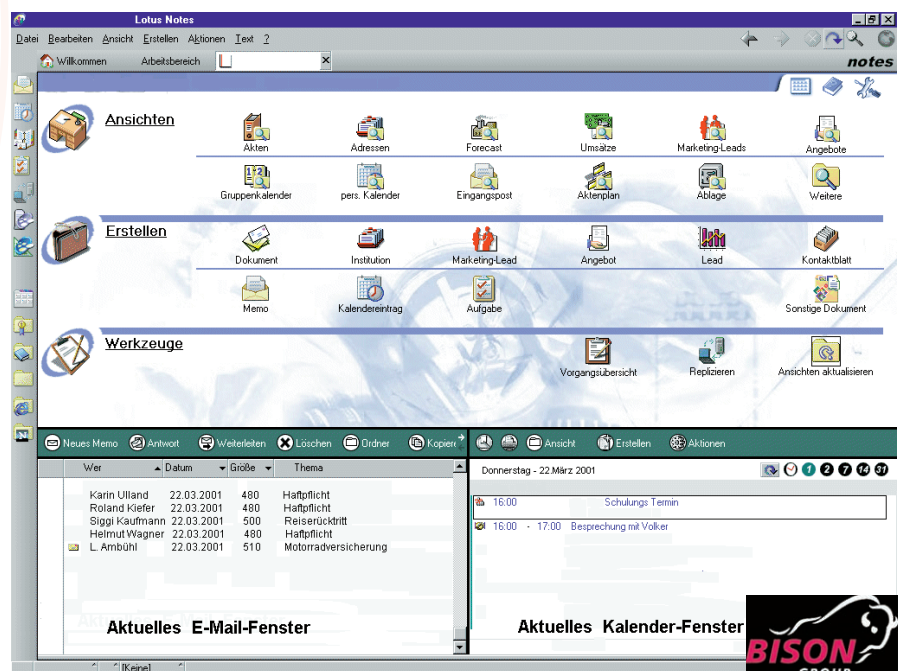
Lotus Notes

Datei Bearbeiten Ansicht Erstellen Aktionen Text ?

Willkommen Arbeitsbereich

notes

Ansichten

Akten Adressen Forecast Umsätze Marketing-Leads Angebote

Gruppenkalender pers. Kalender Eingangspost Aktenplan Ablage Weitere

Erstellen

Dokument Institution Marketing-Lead Angebot Lead Kontaktblatt

Memo Kalendereintrag Aufgabe Sonstige Dokument

Werkzeuge

Vorgangsübersicht Replizieren Ansichten aktualisieren

Neues Memo Antwort Weiterleiten Löschen Ordner Kopiere

| Wer | Datum | Größe | Thema |
|---|---|---|---|
| Karin Ulland | 22.03.2001 | 480 | Haftpflicht |
| Roland Kiefer | 22.03.2001 | 480 | Haftpflicht |
| Siggi Kaufmann | 22.03.2001 | 500 | Reiserücktritt |
| Helmut Wagner | 22.03.2001 | 480 | Haftpflicht |
| L. Ambühl | 22.03.2001 | 510 | Motorradversicherung |

Aktuelles E-Mail-Fenster

Ansicht Erstellen Aktionen

Donnerstag - 22.März 2001

1 2 7 14 31

16:00 Schulungs Termin

16:00 - 17:00 Besprechung mit Volker

Aktuelles Kalender-Fenster

[Keine]

BISON GROUP